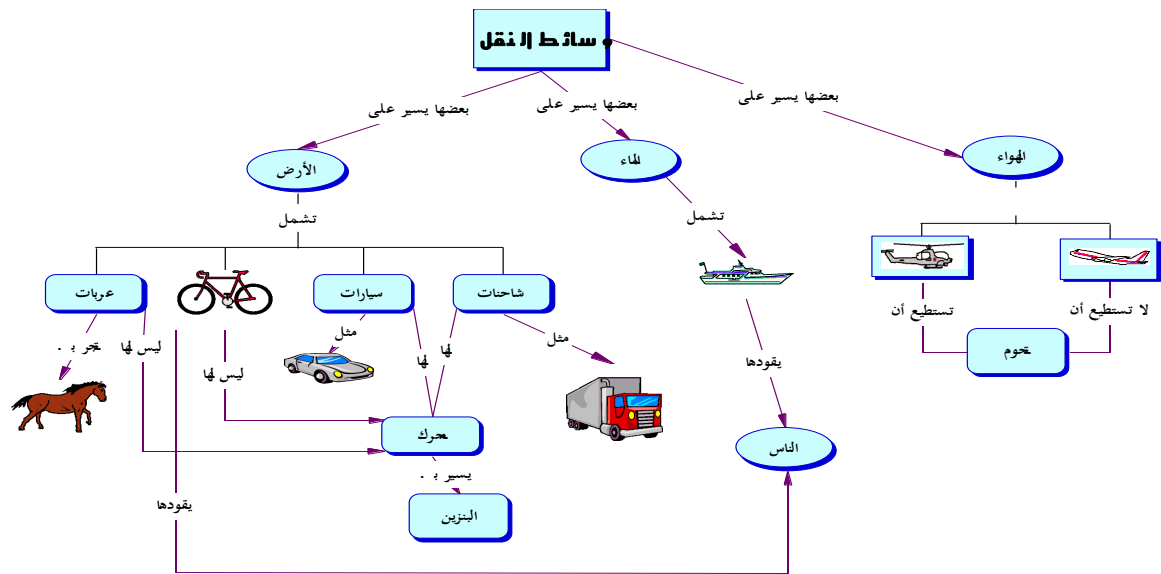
وسائط النقل

بعضها يسير على

بعضها يسير على

بعضها يسير على

الأرض

الماء

الهواء

تشمل

تشمل

عربات

سيارات

شاحنات

تجر بـ .

ليس لها

مثل

ليس لها

لها

لها

مثل

تستطيع أن

لا تستطيع أن

تحوم

يقودها

محرك

يسير بـ .

البنزين

الناس

يقودها